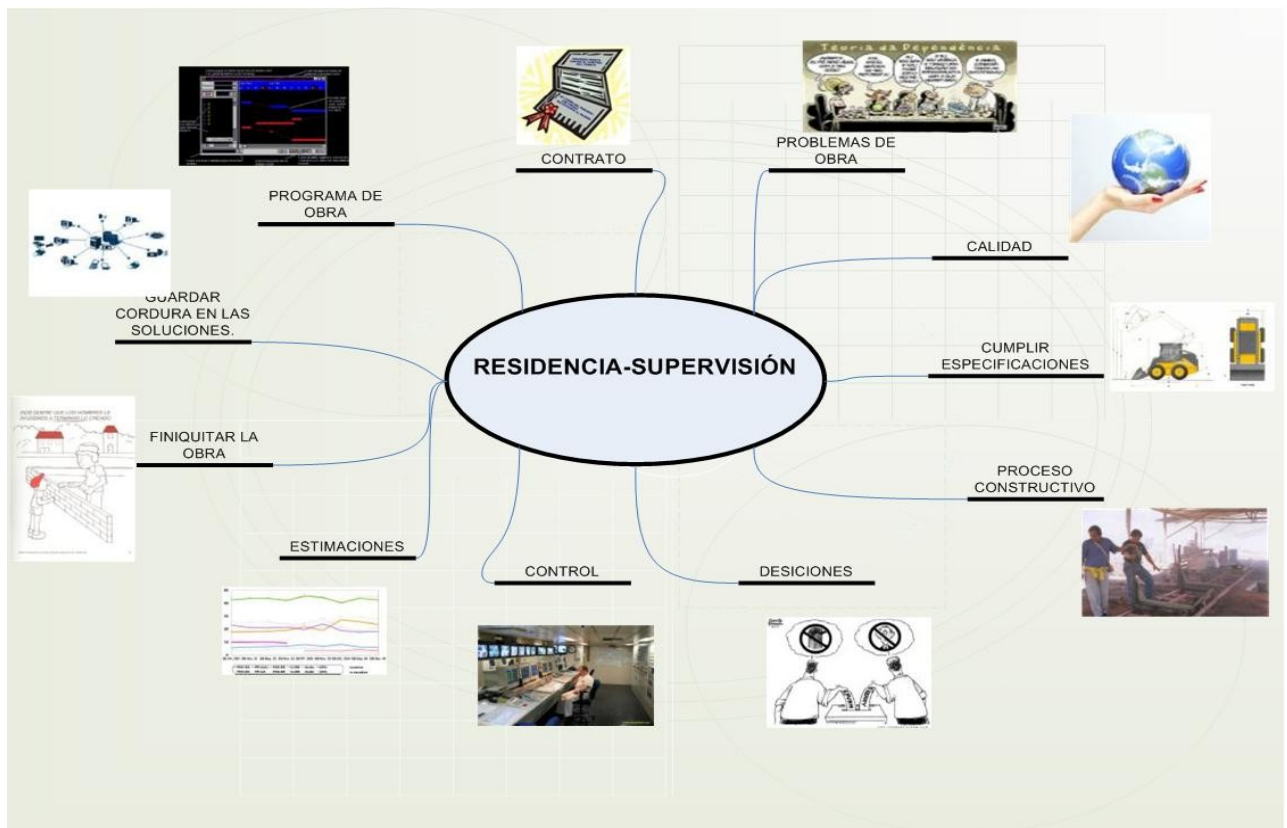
RESIDENCIA-SUPERVISIÓN

CONTRATO

Teoria da Dependencia

PROBLEMAS DE OBRA

PROGRAMA DE OBRA

CALIDAD

GUARDAR CORDURA EN LAS SOLUCIONES.

CUMPLIR ESPECIFICACIONES

FINIQUITAR LA OBRA

PROCESO CONSTRUCTIVO

ESTIMACIONES

CONTROL

DESICIONES